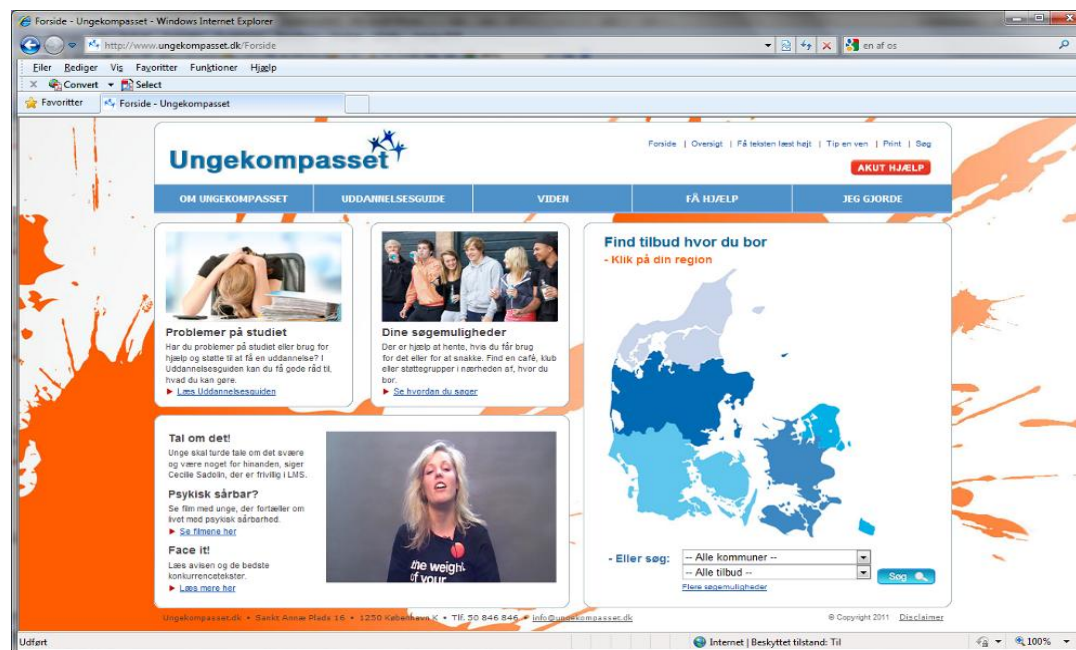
Forside - Ungekompasset - Windows Internet Explorer

http://www.ungekompasset.dk/Forside

en af os

Filer Rediger Vis Favoritter Funktioner Hjælp

Convert Select

Favoritter Forside - Ungekompasset

Ungekompasset

Forside | Oversigt | Få teksten læst højt | Tip en ven | Print | Søg

AKUT HJÆLP

OM UNGEKOMPASSET | UDDANNELSESGUIDE | VIDEN | FÅ HJÆLP | JEG GJORDE

Problemer på studiet

Har du problemer på studiet eller brug for hjælp og støtte til at få en uddannelse? I Uddannelsesguiden kan du få gode råd til, hvad du kan gøre.

Læs Uddannelsesguiden

Dine søgemuligheder

Der er hjælp at hente, hvis du får brug for det eller for at snakke. Find en café, klub eller støttegrupper i nærheden af, hvor du bor.

Se hvordan du søger

Find tilbud hvor du bor

- Klik på din region

Tal om det!

Unge skal turde tale om det svære og være noget for hinanden, siger Cecilie Sadolin, der er frivillig i LMS.

Psykisk sårbar?

Se film med unge, der fortæller om livet med psykisk sårbarhed.

Se filmene her

Face it!

Læs avisen og de bedste konkurrencetekster.

Læs mere her

the weight of your

- Eller søg:

-- Alle kommuner --

-- Alle tilbud --

Søg

Flere søgemuligheder

Ungekompasset.dk • Sankt Annæ Plads 16 • 1250 København K • Tlf. 50 846 846 • info@ungekompasset.dk

© Copyright 2011 Disclaimer

Udført

Internet | Beskyttet tilstand: Til

100%